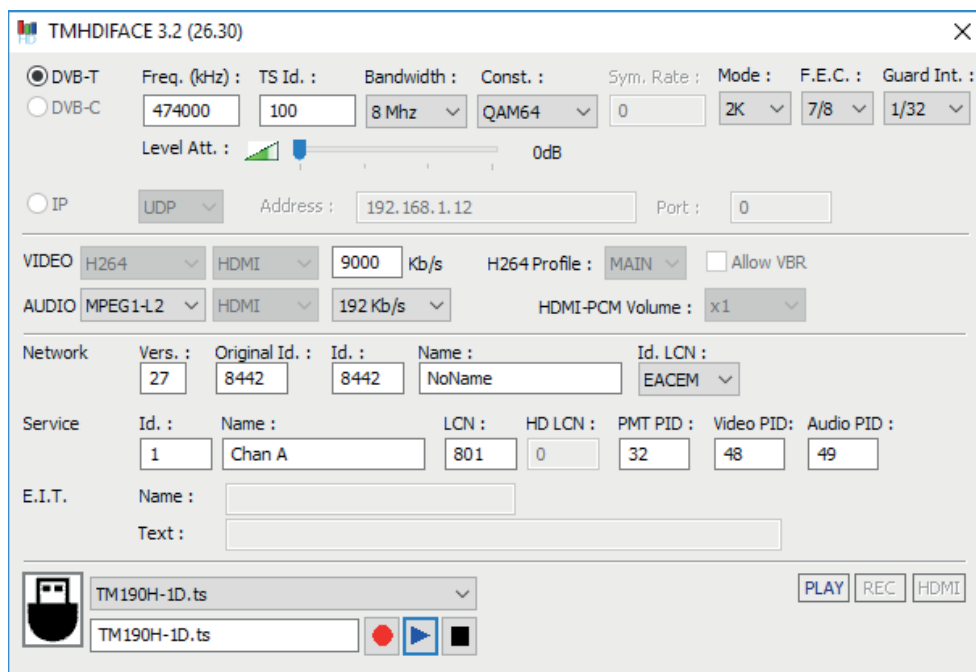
TMHDIFACE 3.2 (26.30)

DVB-T
DVB-C
Freq. (kHz) : 474000
TS Id. : 100
Bandwidth : 8 Mhz
Const. : QAM64
Sym. Rate : 0
Mode : 2K
F.E.C. : 7/8
Guard Int. : 1/32
Level Att. : 0dB

IP
UDP
Address : 192.168.1.12
Port : 0

VIDEO H264 HDMI 9000 Kb/s
H264 Profile : MAIN
Allow VBR
AUDIO MPEG1-L2 HDMI 192 Kb/s
HDMI-PCM Volume : x1

Network
Vers. : 27
Original Id. : 8442
Id. : 8442
Name : NoName
Id. LCN : EACEM

Service
Id. : 1
Name : Chan A
LCN : 801
HD LCN : 0
PMT PID : 32
Video PID: 48
Audio PID : 49

E.I.T.
Name :
Text :

TM190H-1D.ts
TM190H-1D.ts
PLAY REC HDMI